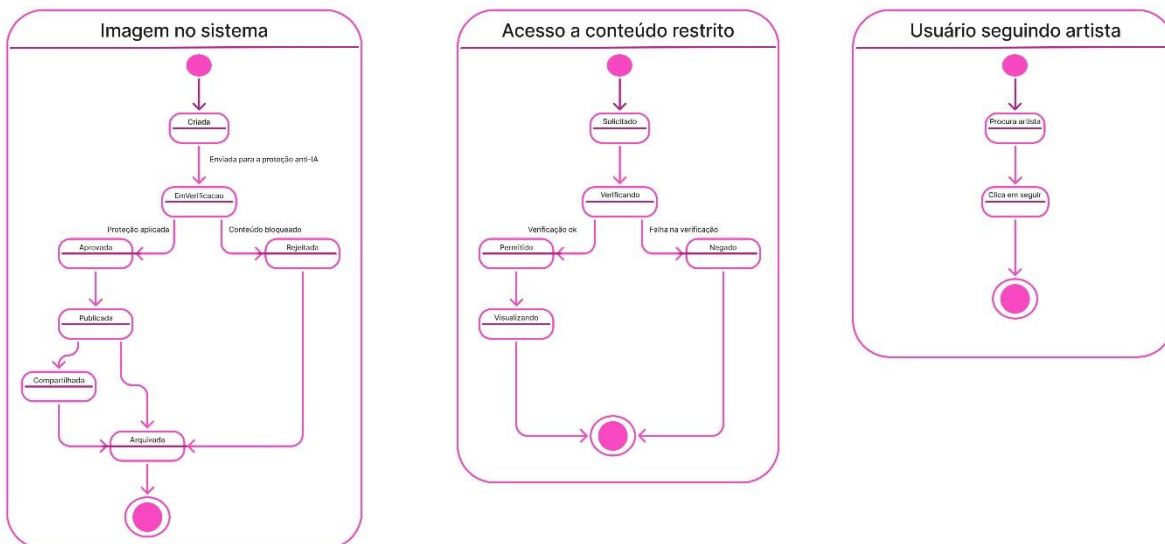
Imagem no sistema

Criada

Enviada para a proteção anti-IA

EmVerificacao

Proteção aplicada

Conteúdo bloqueado

Aprovada

Rejeitada

Publicada

Compartilhada

Arquivada

Acesso a conteúdo restrito

Solicitado

Verificando

Verificação ok

Falha na verificação

Permitido

Negado

Visualizando

Usuário seguindo artista

Procura artista

Clica em seguir